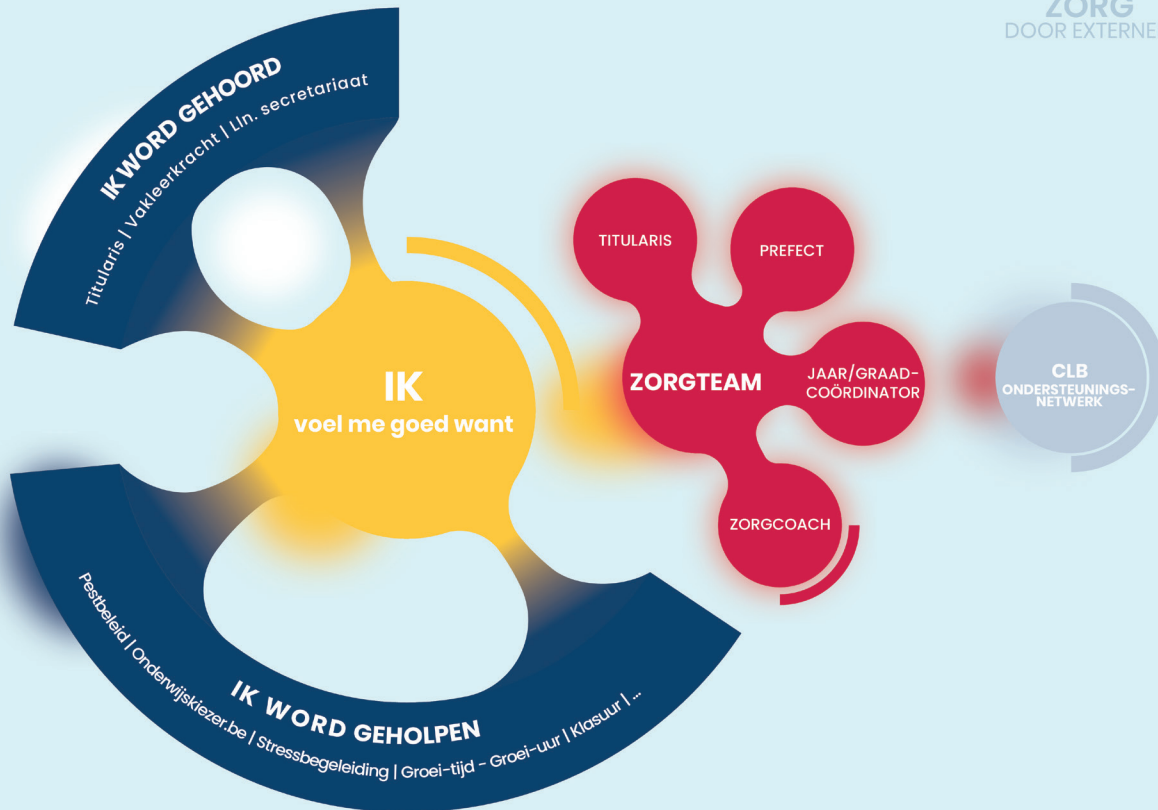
ZORG
DOOR EXTERNE

IK WORD GEHOORD
Titularis | Vakleerkracht | Lln. secretariaat

IK
voel me goed want

IK WORD GEHOLPEN
Pestbeleid | Onderwijskiezer.be | Stressbegeleiding | Groei-tijd - Groei-uur | Klasuur | ...

TITULARIS
PREFECT
ZORGTEAM
JAAR/GRAAD-COÖRDINATOR
ZORGCOACH

CLB
ONDERSTEUNINGS-NETWERK